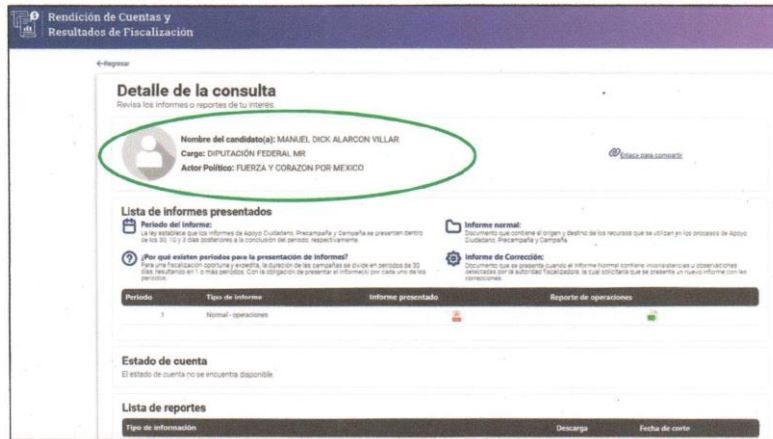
Rendición de Cuentas y Resultados de Fiscalización

←Regresar

Detalle de la consulta
Revisa los informes o reportes de tu interés.

Nombre del candidato(a): MANUEL DICK ALARCON VILLAR
Cargo: DIPUTACIÓN FEDERAL MR
Actor Político: FUERZA Y CORAZON POR MEXICO

Enlace para compartir

Lista de informes presentados

Periodo del informe:
La ley establece que los informes de Apoyo Ciudadano, Precampaña y Campaña se presenten dentro de los 30, 10 y 3 días posteriores a la conclusión del periodo, respectivamente.

Informe normal:
Documento que contiene el origen y destino de los recursos que se utilizan en los procesos de Apoyo Ciudadano, Precampaña y Campaña.

¿Por qué existen periodos para la presentación de informes?
Para una fiscalización oportuna y expedita, la duración de las campañas se divide en periodos de 30 días resultando en 1 o más periodos. Con la obligación de presentar el informe por cada uno de los periodos.

Informe de Corrección:
Documento que se presenta cuando el informe normal contiene inconsistencias u observaciones detectadas por la autoridad fiscalizadora, la cual solicita que se presente un nuevo informe con las correcciones.

| Periodo | Tipo de informe | Informe presentado | Reporte de operaciones |
|---|---|---|---|
| 1 | Normal - operaciones | | |

Estado de cuenta
El estado de cuenta no se encuentra disponible.

Lista de reportes

| Tipo de información | Descarga | Fecha de corte |
|---|---|---|